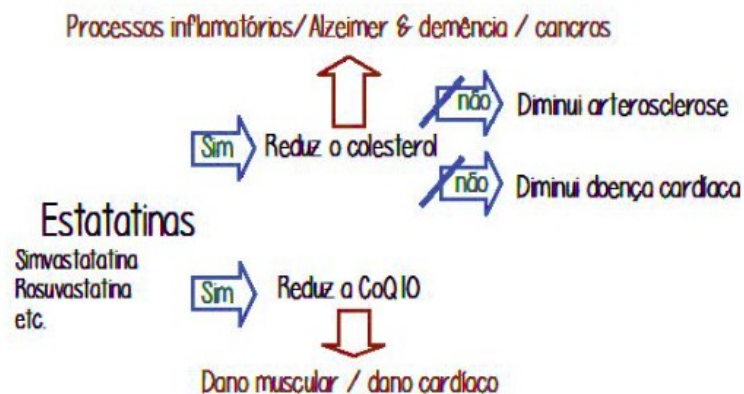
Processos inflamatórios/ Alzeimer & demência / cancros

Sim Reduz o colesterol

não Diminui arterosclerose

não Diminui doença cardíaca

Estatatinas
Simvastatatina
Rosuvastatina
etc.

Sim Reduz a CoQ10

Dano muscular / dano cardíaco